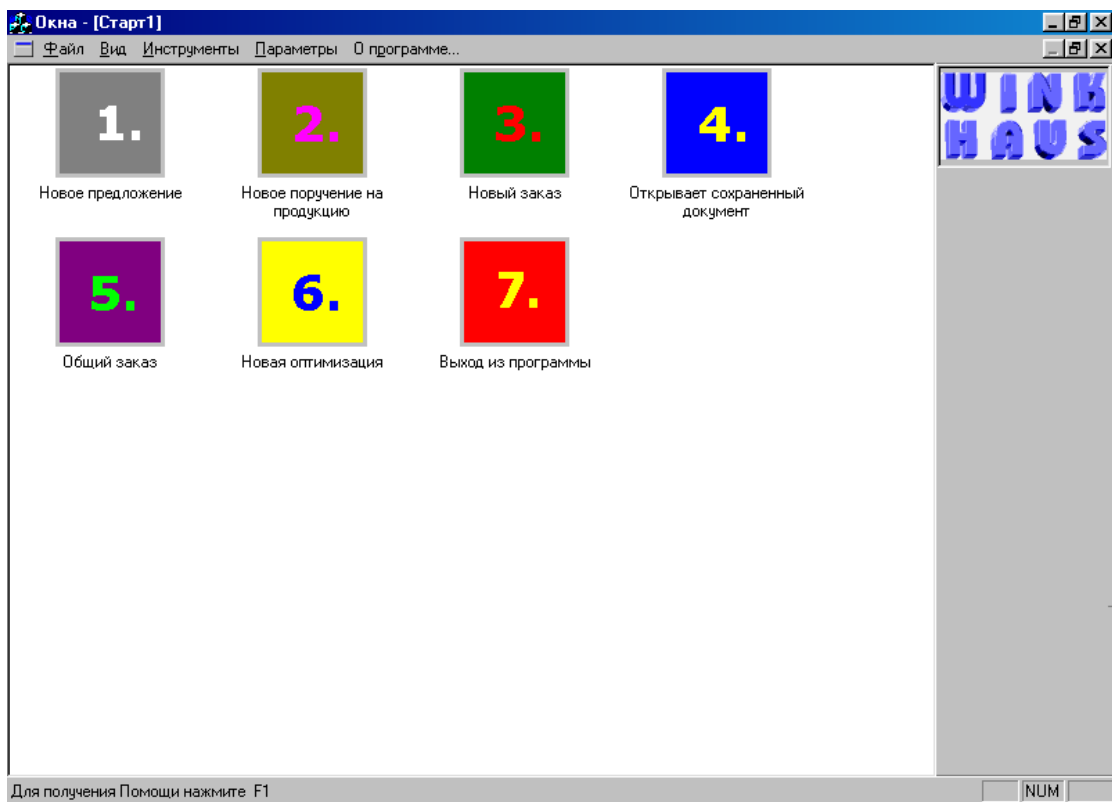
Окна - [Старт1]

Файл Вид Инструменты Параметры О программе...

1.
Новое предложение

2.
Новое поручение на продукцию

3.
Новый заказ

4.
Открывает сохраненный документ

5.
Общий заказ

6.
Новая оптимизация

7.
Выход из программы

WINK HAUS

Для получения Помощи нажмите F1

NUM